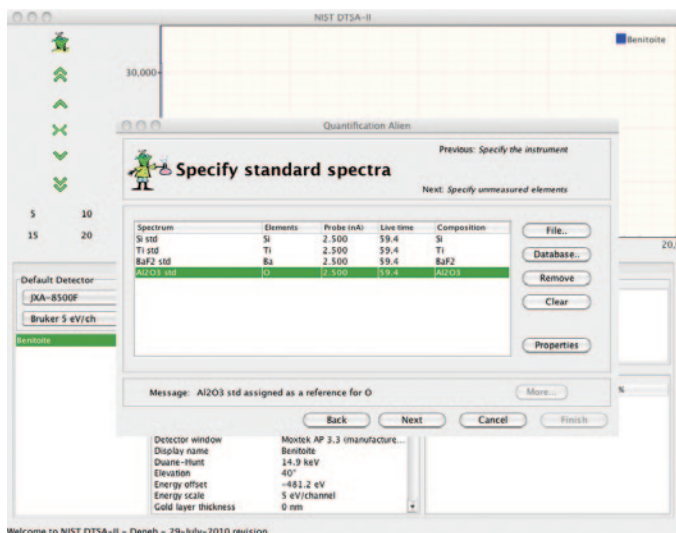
NIST DTSA-II

Benitoite

30,000

5 10
15 20

20,

Default Detector
JXA-8500F
Bruker 5 eV/ch
Benitoite

Quantification Alien

Previous: Specify the instrument

Specify standard spectra

Next: Specify unmeasured elements

| Spectrum | Elements | Probe (nA) | Live time | Composition |
|---|---|---|---|---|
| Si std | Si | 2.500 | 59.4 | Si |
| Ti std | Ti | 2.500 | 59.4 | Ti |
| BaF2 std | Ba | 2.500 | 59.4 | BaF2 |
| Al2O3 std | O | 2.500 | 59.4 | Al2O3 |

File..
Database..
Remove
Clear
Properties

Message: Al2O3 std assigned as a reference for O

More...

Back
Next
Cancel
Finish

%

| Detector window | Moxtek AP 3.3 (manufacture... |
|---|---|
| Display name | Benitoite |
| Duane-Hunt | 14.9 keV |
| Elevation | 40° |
| Energy offset | -481.2 eV |
| Energy scale | 5 eV/channel |
| Gold layer thickness | 0 nm |

Welcome to NIST DTSA-II - Deneb - 29-July-2010 revision